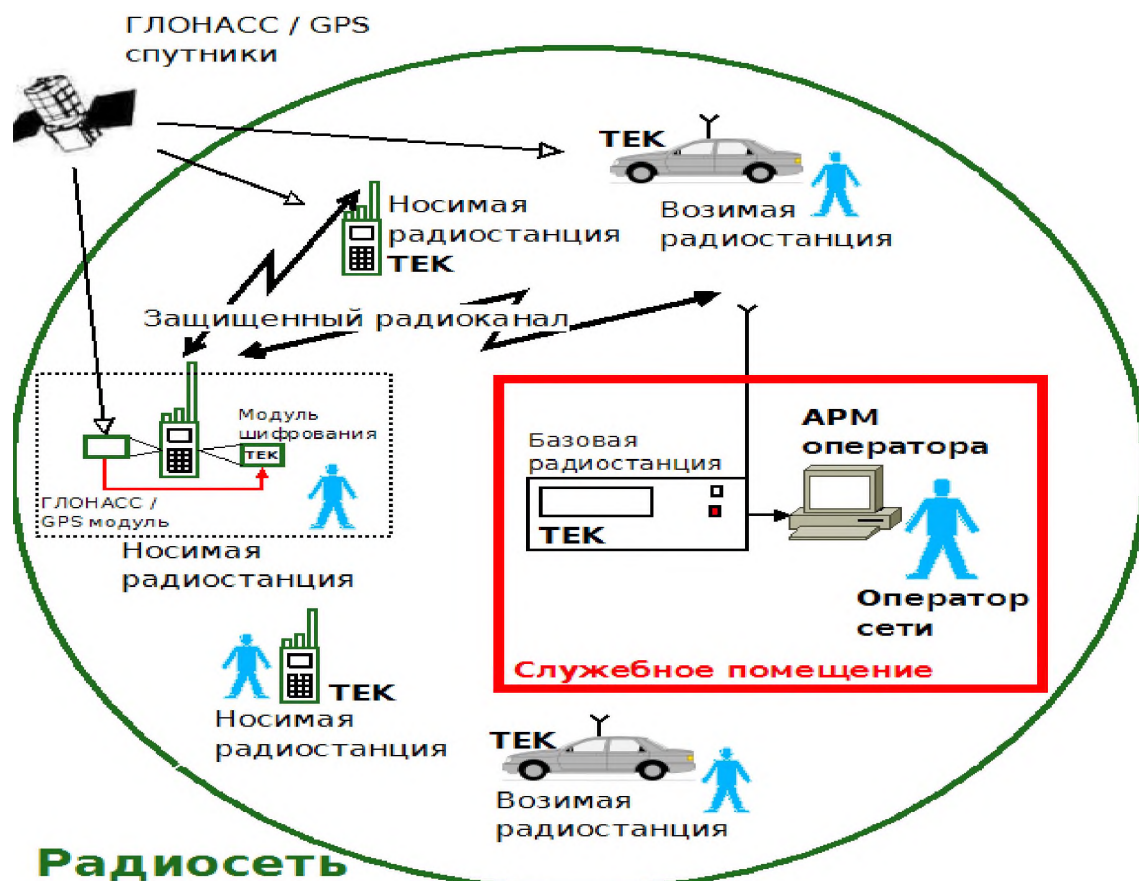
ГЛОНАСС / GPS спутники

ТЕК

Возимая радиостанция

Носимая радиостанция
ТЕК

Защищенный радиоканал

Модуль шифрования
ТЕК

ГЛОНАСС / GPS модуль

Носимая радиостанция

Базовая радиостанция
ТЕК

АРМ оператора

Оператор сети

Служебное помещение

ТЕК
Носимая радиостанция

ТЕК
Возимая радиостанция

Радиосеть